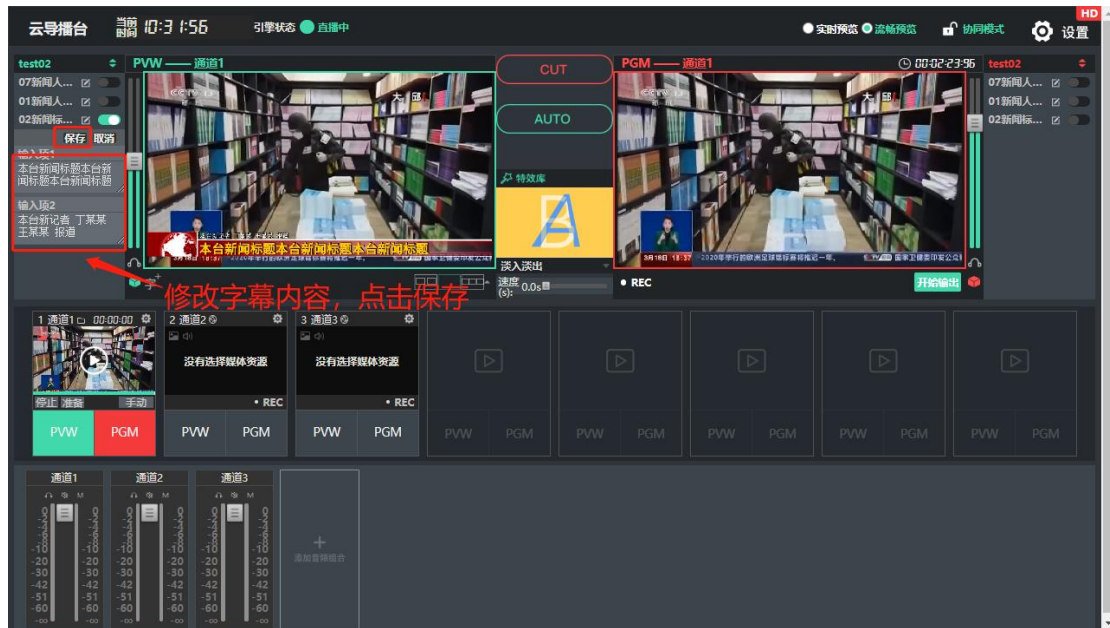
云导播台 当前时间 10:31:56 引擎状态 直播中

实时预览 流畅预览 协同模式 设置 HD

test02
07新闻人...
01新闻人...
02新闻标...
保存 取消
输入项1
本台新闻标题本台新闻标题本台新闻标题
输入项2
本台新闻记者 丁某某 王某某 报道

PVW —— 通道1
本台新闻标题本台新闻标题本台新闻标题

CUT
AUTO
特效库
淡入淡出
速度(s): 0.0s

PGM —— 通道1
00:02:23:56
test02
07新闻人...
01新闻人...
02新闻标...
REC
开始输出

修改字幕内容，点击保存

1 通道1 00:00:00
停止 准备 手动
PVW PGM
2 通道2
没有选择媒体资源
• REC
PVW PGM
3 通道3
没有选择媒体资源
• REC
PVW PGM
PVW PGM
PVW PGM
PVW PGM
PVW PGM
PVW PGM

通道1
通道2
通道3
添加音频组合
0 -4 -8 -10 -20 -30 -42 -51 -60 -∞